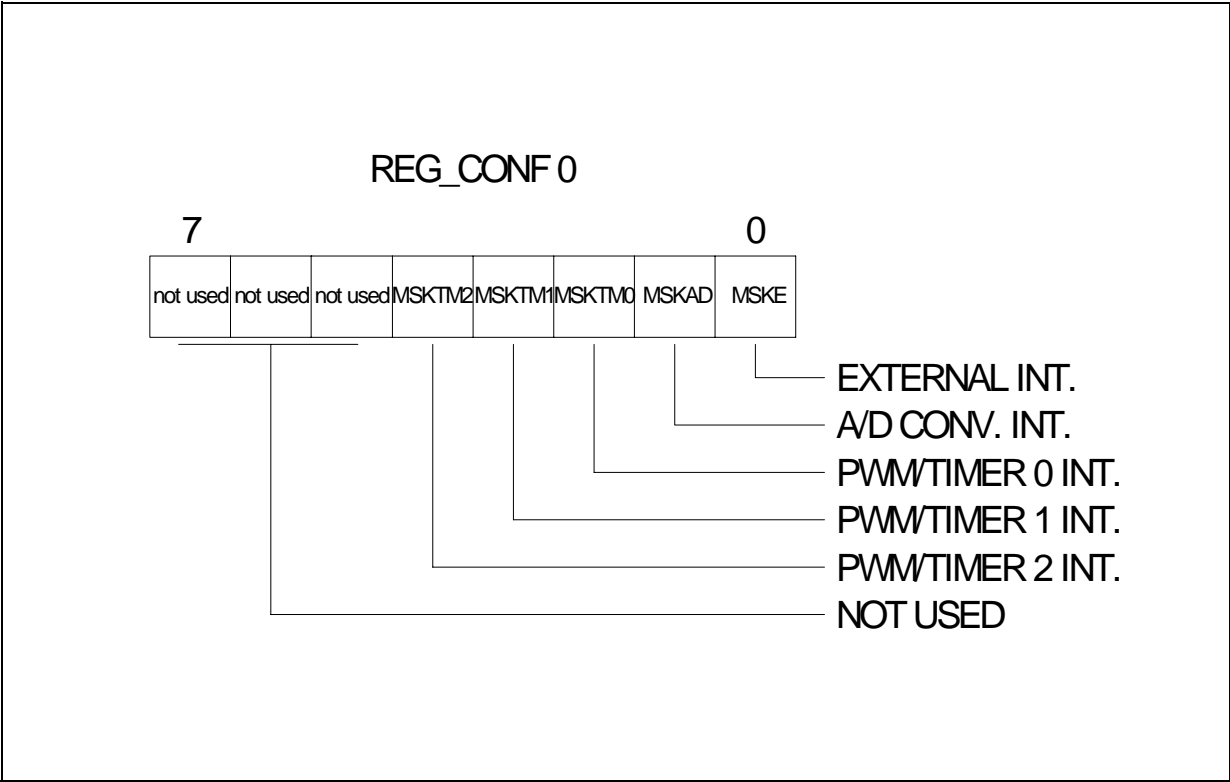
REG_CONF 0

7

0

| not used | not used | not used | MSKTM2 | MSKTM1 | MSKTM0 | MSKAD | MSKE |
|---|---|---|---|---|---|---|---|

EXTERNAL INT.

A/D CONV. INT.

PWM/TIMER 0 INT.

PWM/TIMER 1 INT.

PWM/TIMER 2 INT.

NOT USED